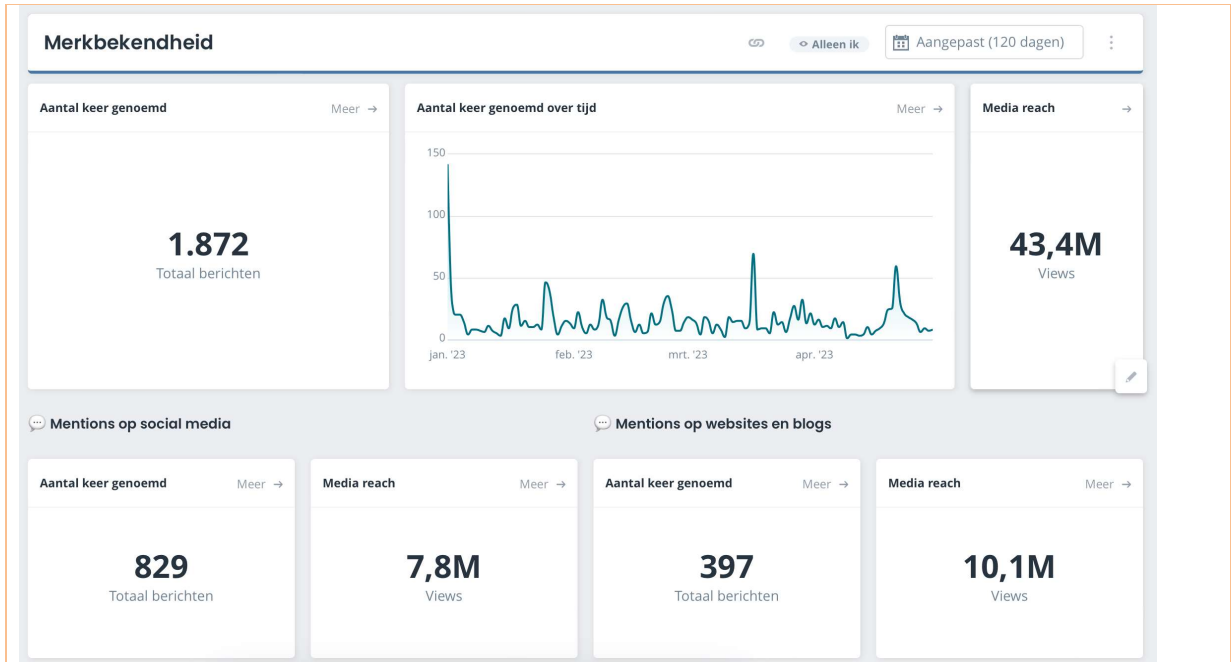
Merkbekendheid

Alleen ik

Aangepast (120 dagen)

Aantal keer genoemd

Meer →

1.872

Totaal berichten

Aantal keer genoemd over tijd

Meer →

150

100

50

0

jan. '23

feb. '23

mrt. '23

apr. '23

Media reach

→

43,4M

Views

Mentions op social media

Mentions op websites en blogs

Aantal keer genoemd

Meer →

829

Totaal berichten

Media reach

Meer →

7,8M

Views

Aantal keer genoemd

Meer →

397

Totaal berichten

Media reach

Meer →

10,1M

Views